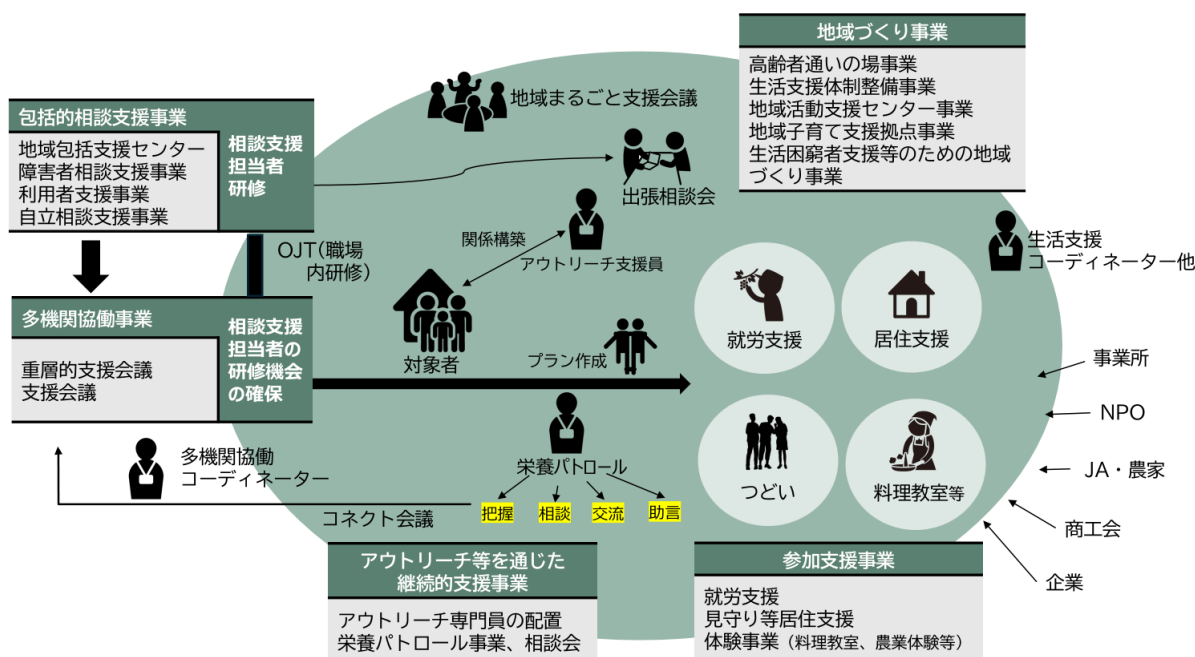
地域づくり事業
高齢者通いの場事業
生活支援体制整備事業
地域活動支援センター事業
地域子育て支援拠点事業
生活困窮者支援等のための地域づくり事業

地域まるごと支援会議

包括的相談支援事業
地域包括支援センター
障害者相談支援事業
利用者支援事業
自立相談支援事業

相談支援担当者研修

出張相談会

関係構築

アウトリーチ支援員

OJT(職場内研修)

生活支援コーディネーター他

多機関協働事業
重層的支援会議
支援会議

相談支援担当者の研修機会の確保

対象者

プラン作成

就労支援

居住支援

事業所

NPO

つどい

料理教室等

JA・農家

多機関協働コーディネーター

栄養パトロール

把握 相談 交流 助言

コネクト会議

商工会

企業

アウトリーチ等を通じた継続的支援事業
アウトリーチ専門員の配置
栄養パトロール事業、相談会

参加支援事業
就労支援
見守り等居住支援
体験事業(料理教室、農業体験等)